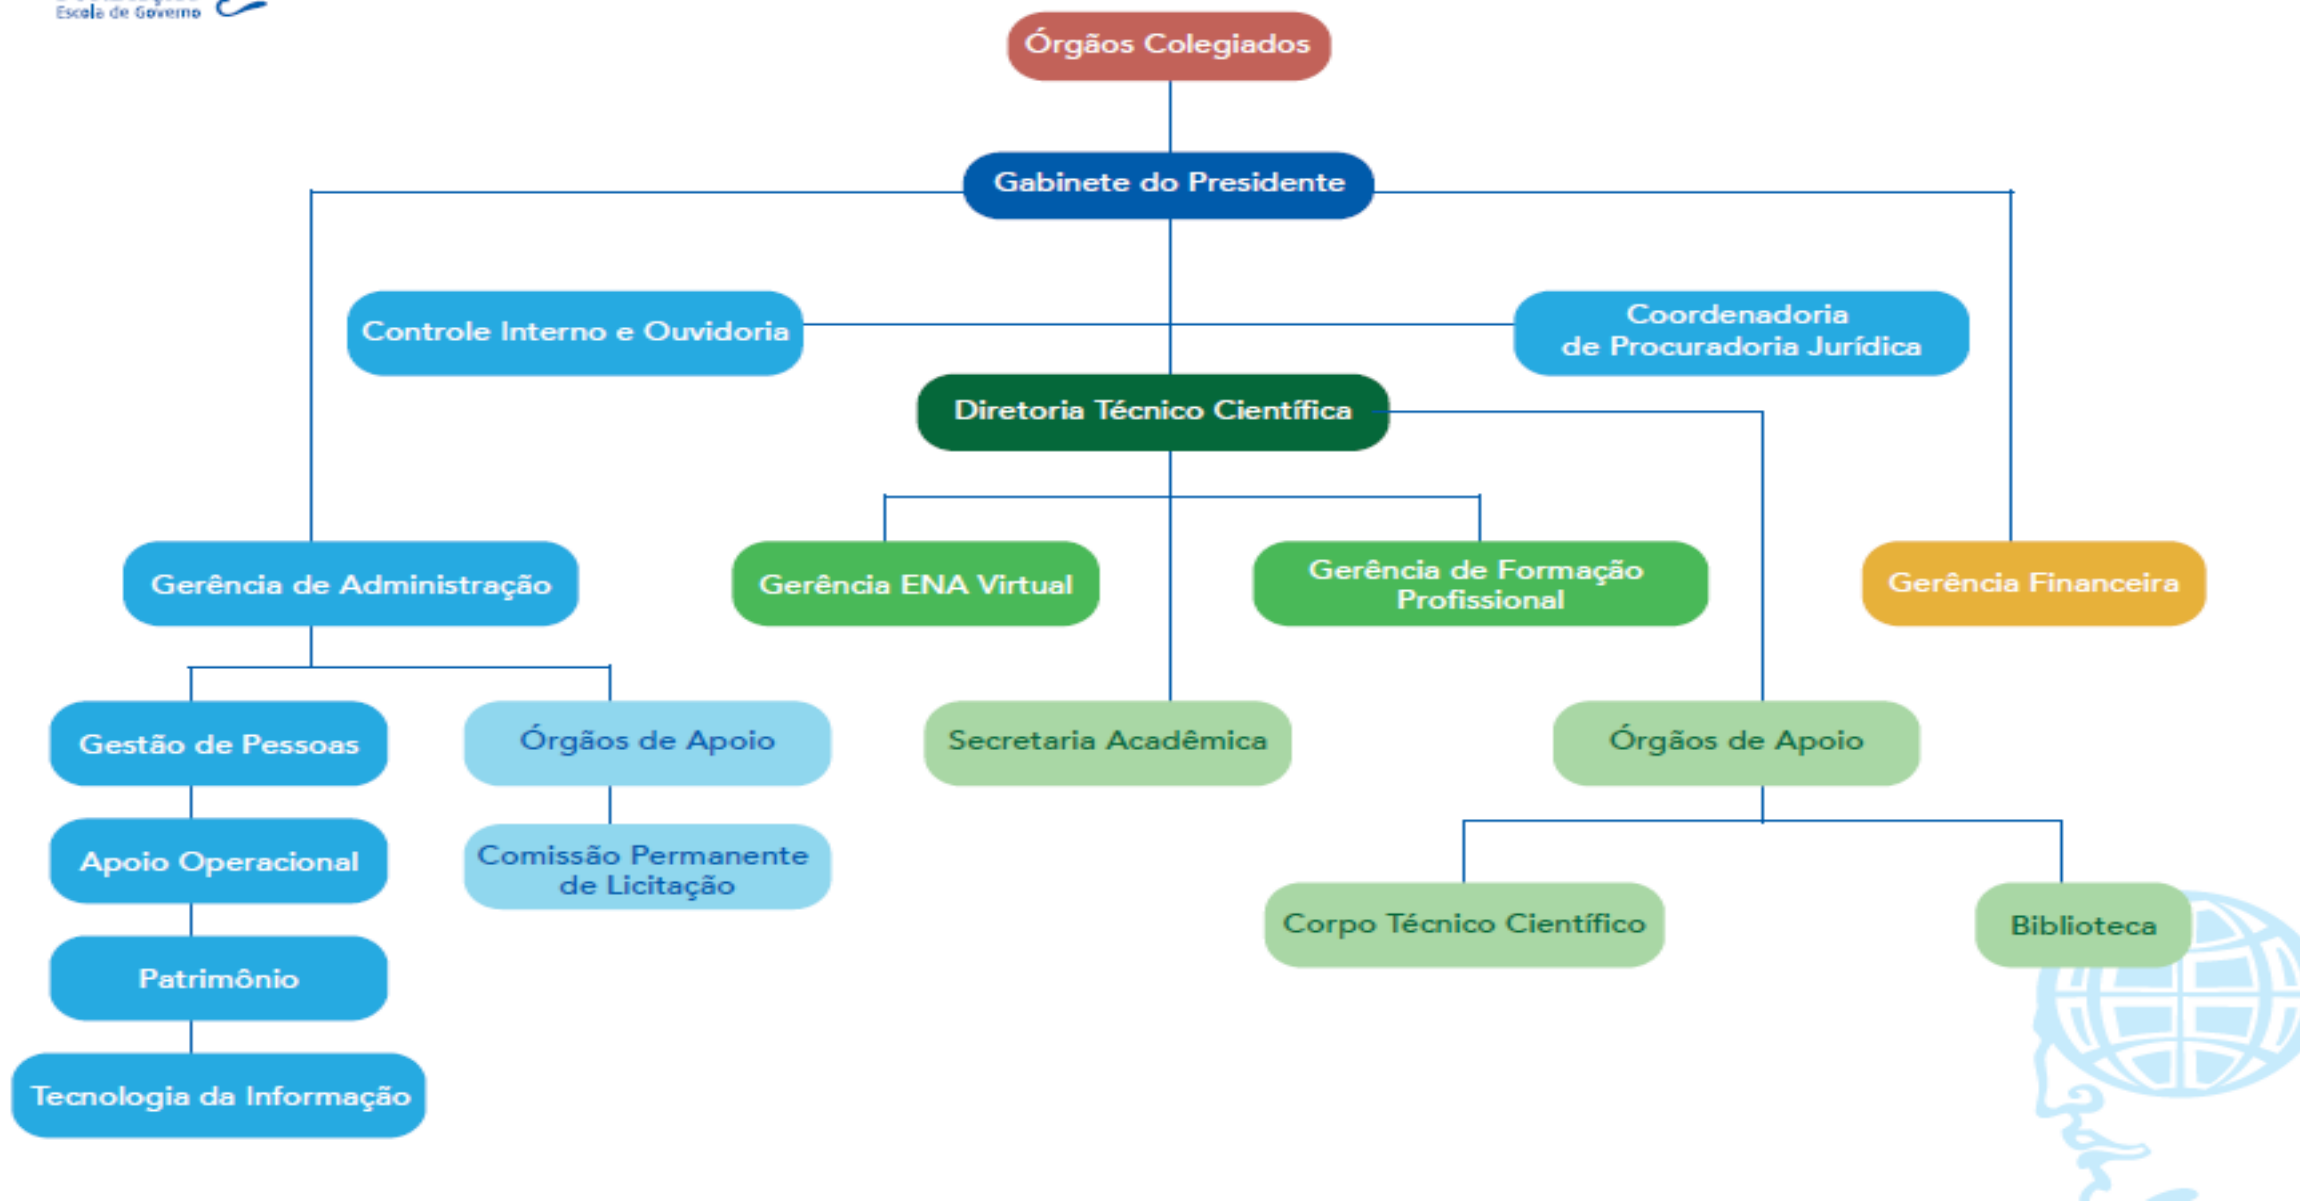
Escola de Governo

Órgãos Colegiados

Gabinete do Presidente

Controle Interno e Ouvidoria

Coordenadoria de Procuradoria Jurídica

Diretoria Técnico Científica

Gerência de Administração

Gerência ENA Virtual

Gerência de Formação Profissional

Gerência Financeira

Gestão de Pessoas

Órgãos de Apoio

Secretaria Acadêmica

Órgãos de Apoio

Apoio Operacional

Comissão Permanente de Licitação

Corpo Técnico Científico

Biblioteca

Patrimônio

Tecnologia da Informação